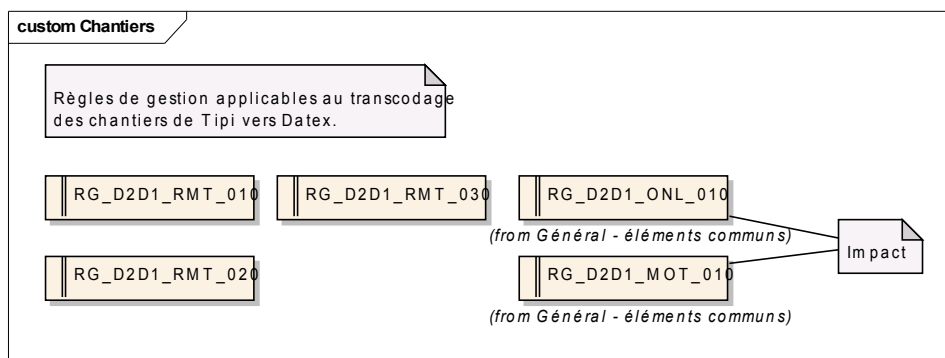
custom Chantiers

Règles de gestion applicables au transcodage des chantiers de Tipi vers Datex.

RG_D2D1_RMT_010

RG_D2D1_RMT_030

RG_D2D1_ONL_010
(from Général - éléments communs)

Impact

RG_D2D1_RMT_020

RG_D2D1_MOT_010
(from Général - éléments communs)